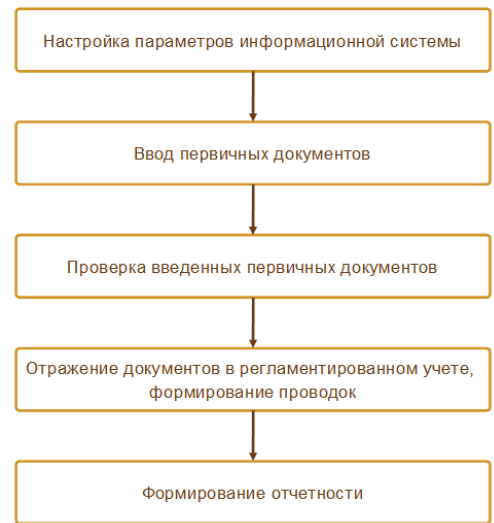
Настройка параметров информационной системы

Ввод первичных документов

Проверка введенных первичных документов

Отражение документов в регламентированном учете, формирование проводок

Формирование отчетности